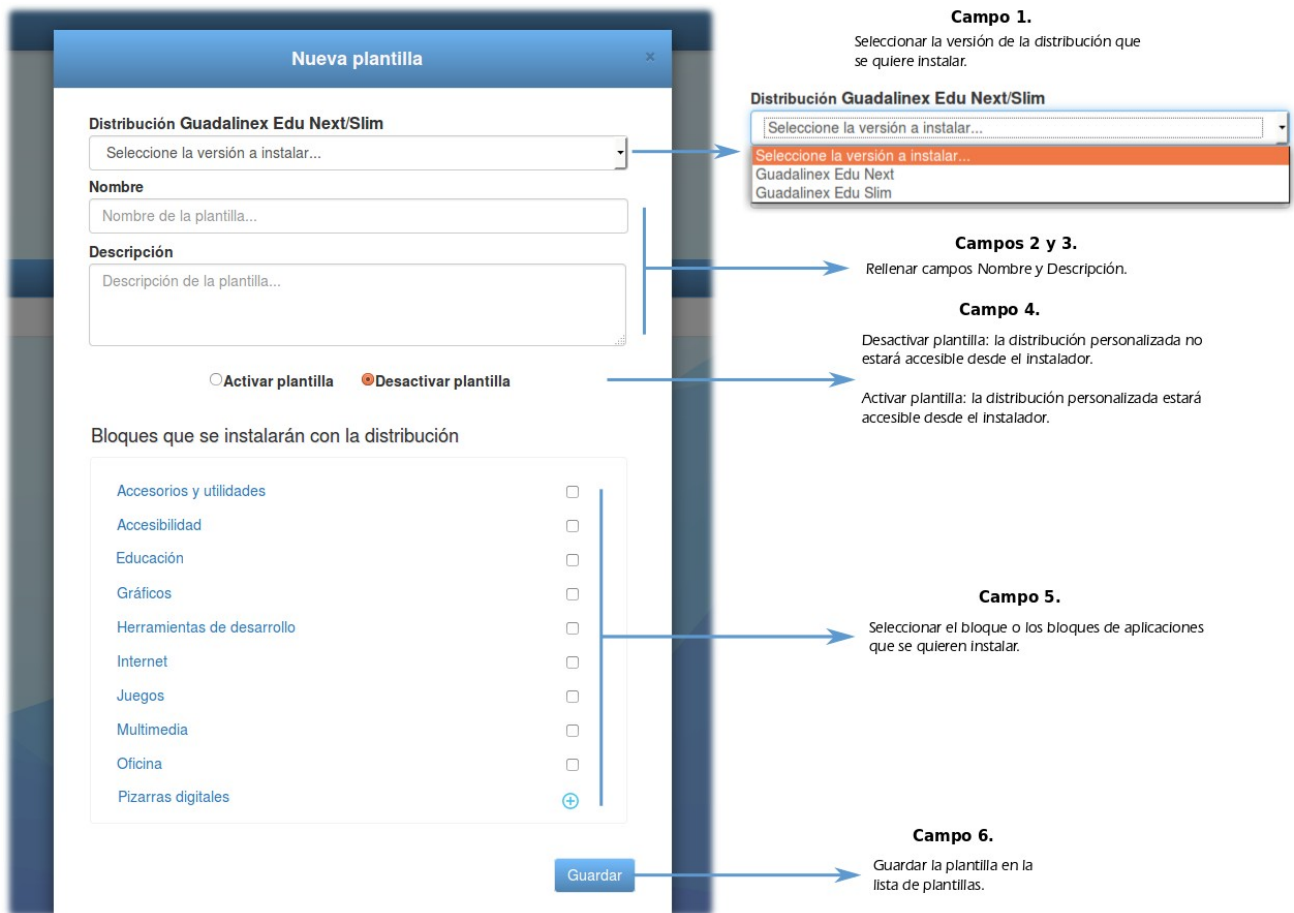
Nueva plantilla ×

Distribución Guadalinex Edu Next/Slim

Seleccione la versión a instalar...

Nombre

Nombre de la plantilla...

Descripción

Descripción de la plantilla...

Activar plantilla Desactivar plantilla

Bloques que se instalarán con la distribución

Accesorios y utilidades

Accesibilidad

Educación

Gráficos

Herramientas de desarrollo

Internet

Juegos

Multimedia

Oficina

Pizarras digitales

Guardar

Campo 1.

Seleccionar la versión de la distribución que se quiere instalar.

Distribución Guadalinex Edu Next/Slim

Seleccione la versión a instalar...

Seleccione la versión a instalar...
Guadalinex Edu Next
Guadalinex Edu Slim

Campos 2 y 3.

Rellenar campos Nombre y Descripción.

Campo 4.

Desactivar plantilla: la distribución personalizada no estará accesible desde el instalador.

Activar plantilla: la distribución personalizada estará accesible desde el instalador.

Campo 5.

Seleccionar el bloque o los bloques de aplicaciones que se quieren instalar.

Campo 6.

Guardar la plantilla en la lista de plantillas.